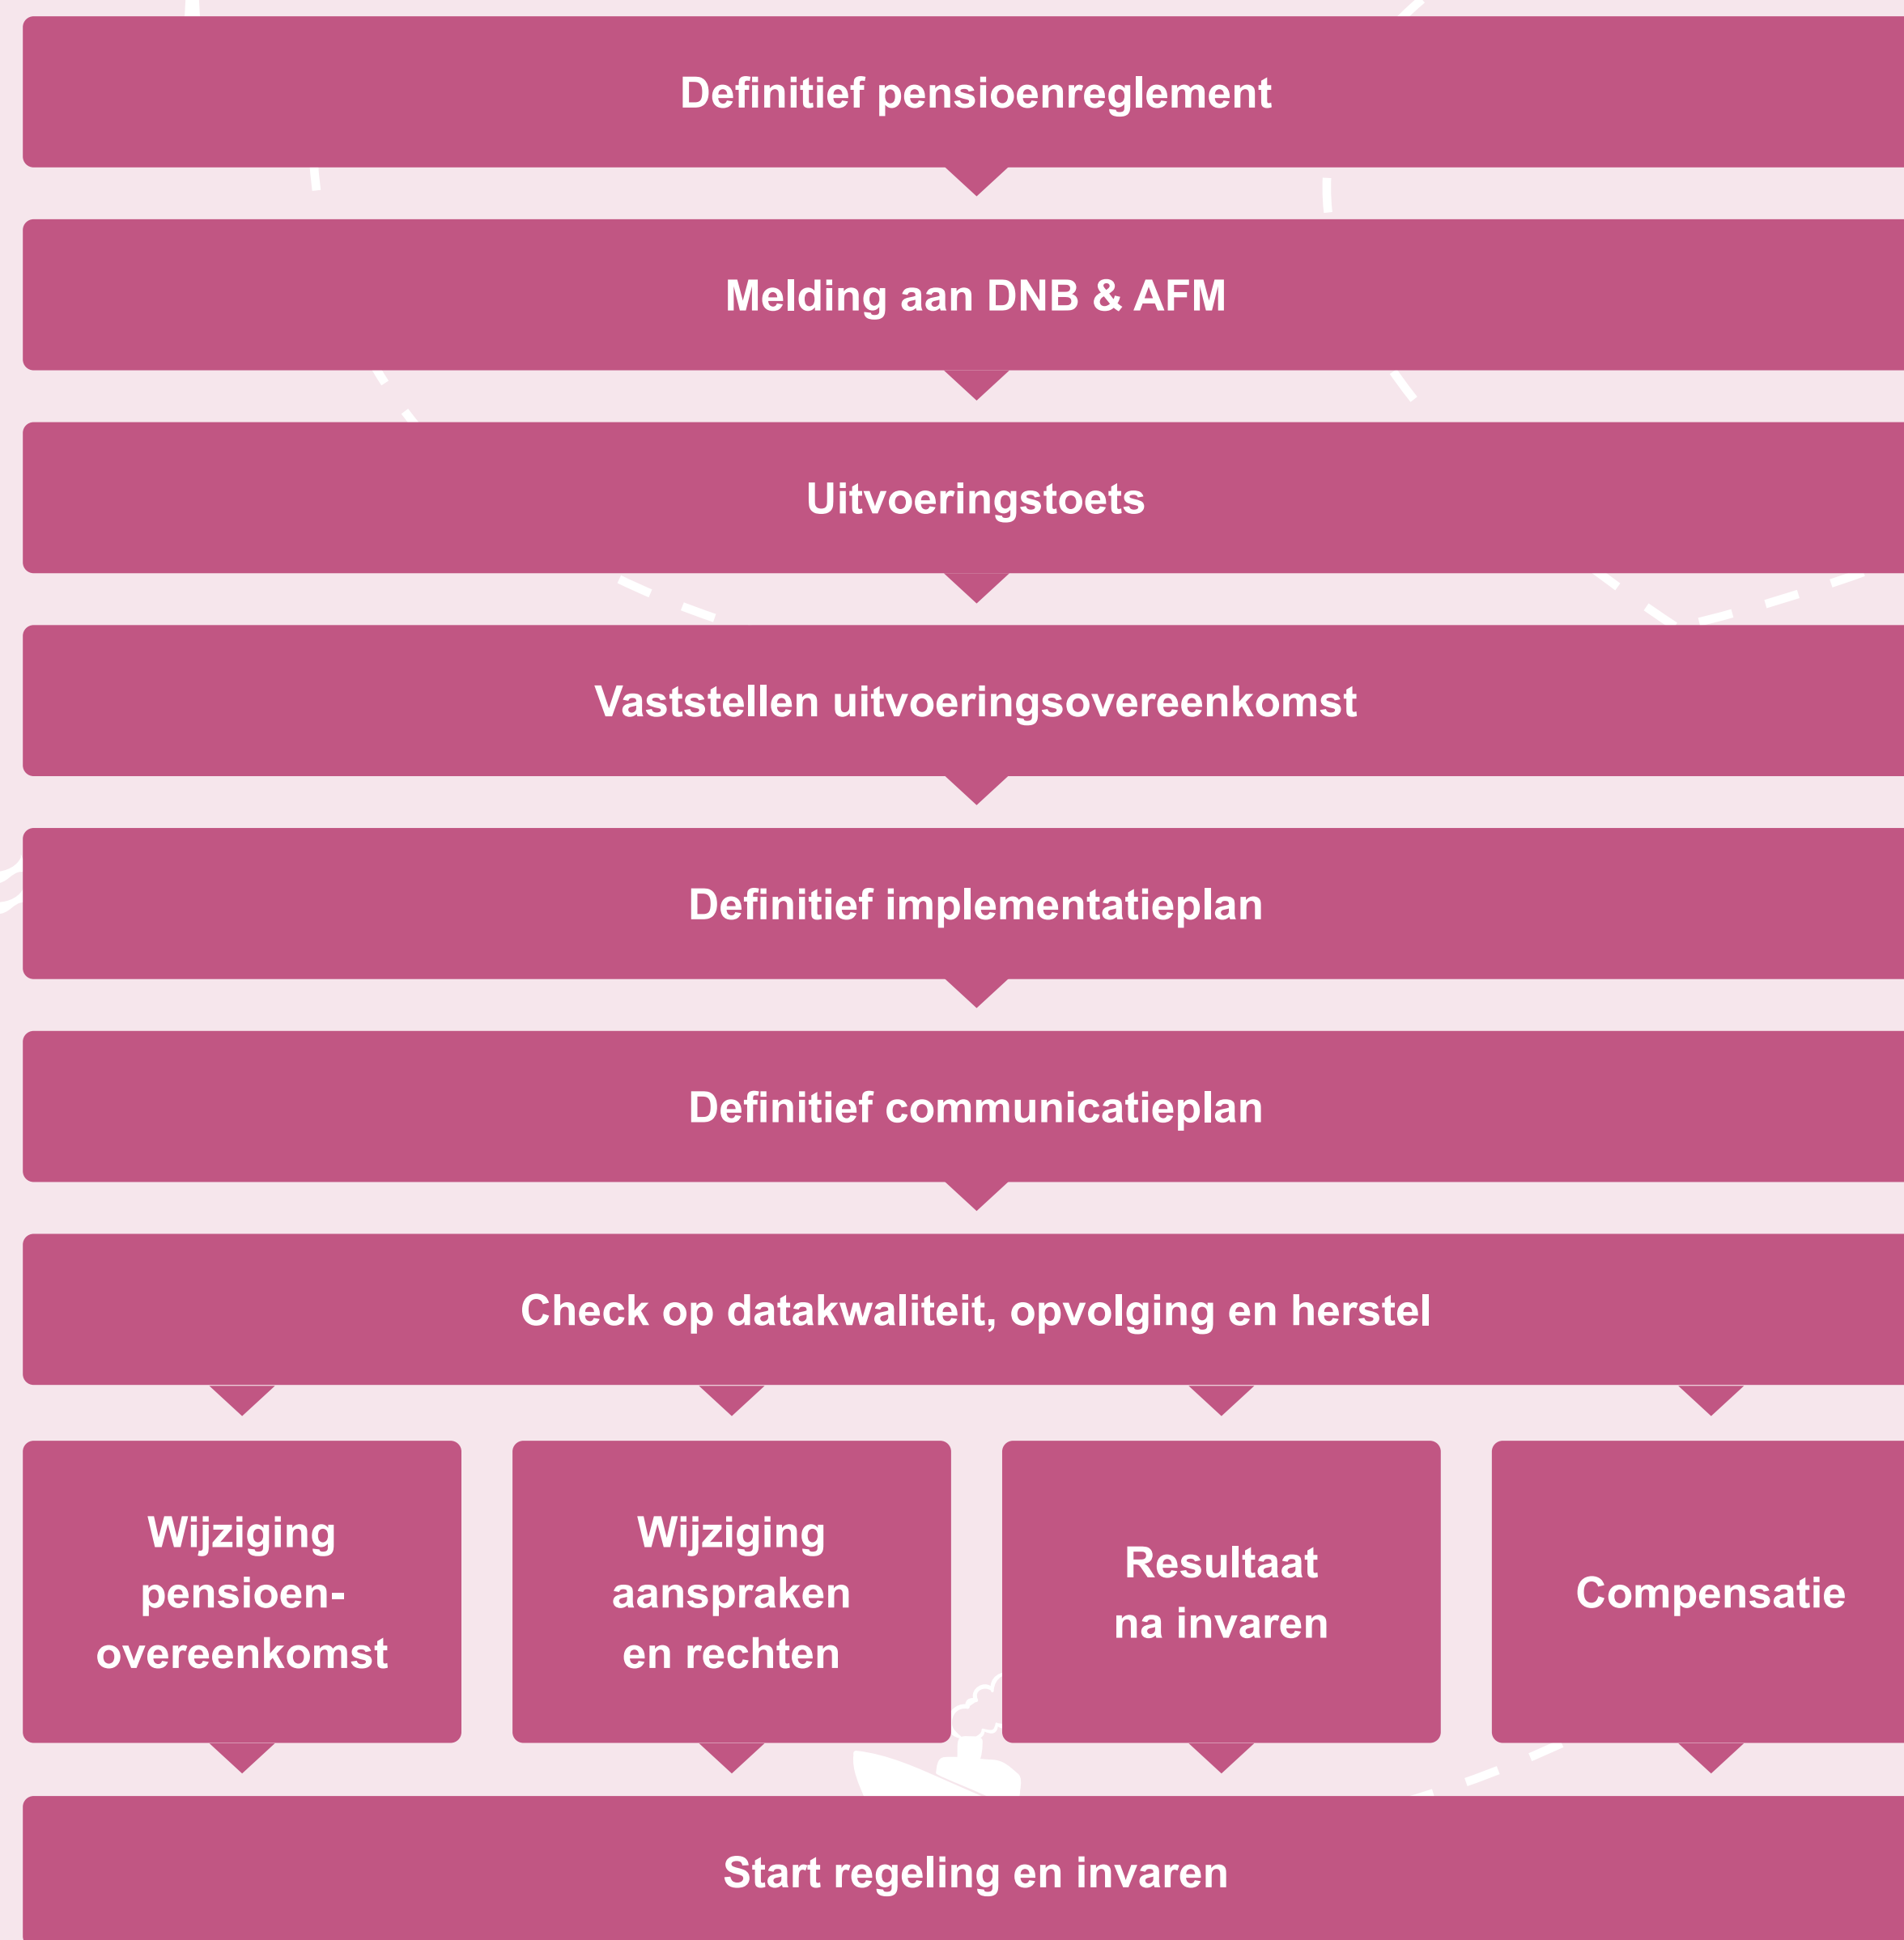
Definitief pensioenreglement

Melding aan DNB & AFM

Uitvoeringstoets

Vaststellen uitvoeringsovereenkomst

Definitief implementatieplan

Definitief communicatieplan

Check op datakwaliteit, opvolging en herstel

Wijziging pensioenovereenkomst

Wijziging aanspraken en rechten

Resultaat na invaren

Compensatie

Start regeling en invaren